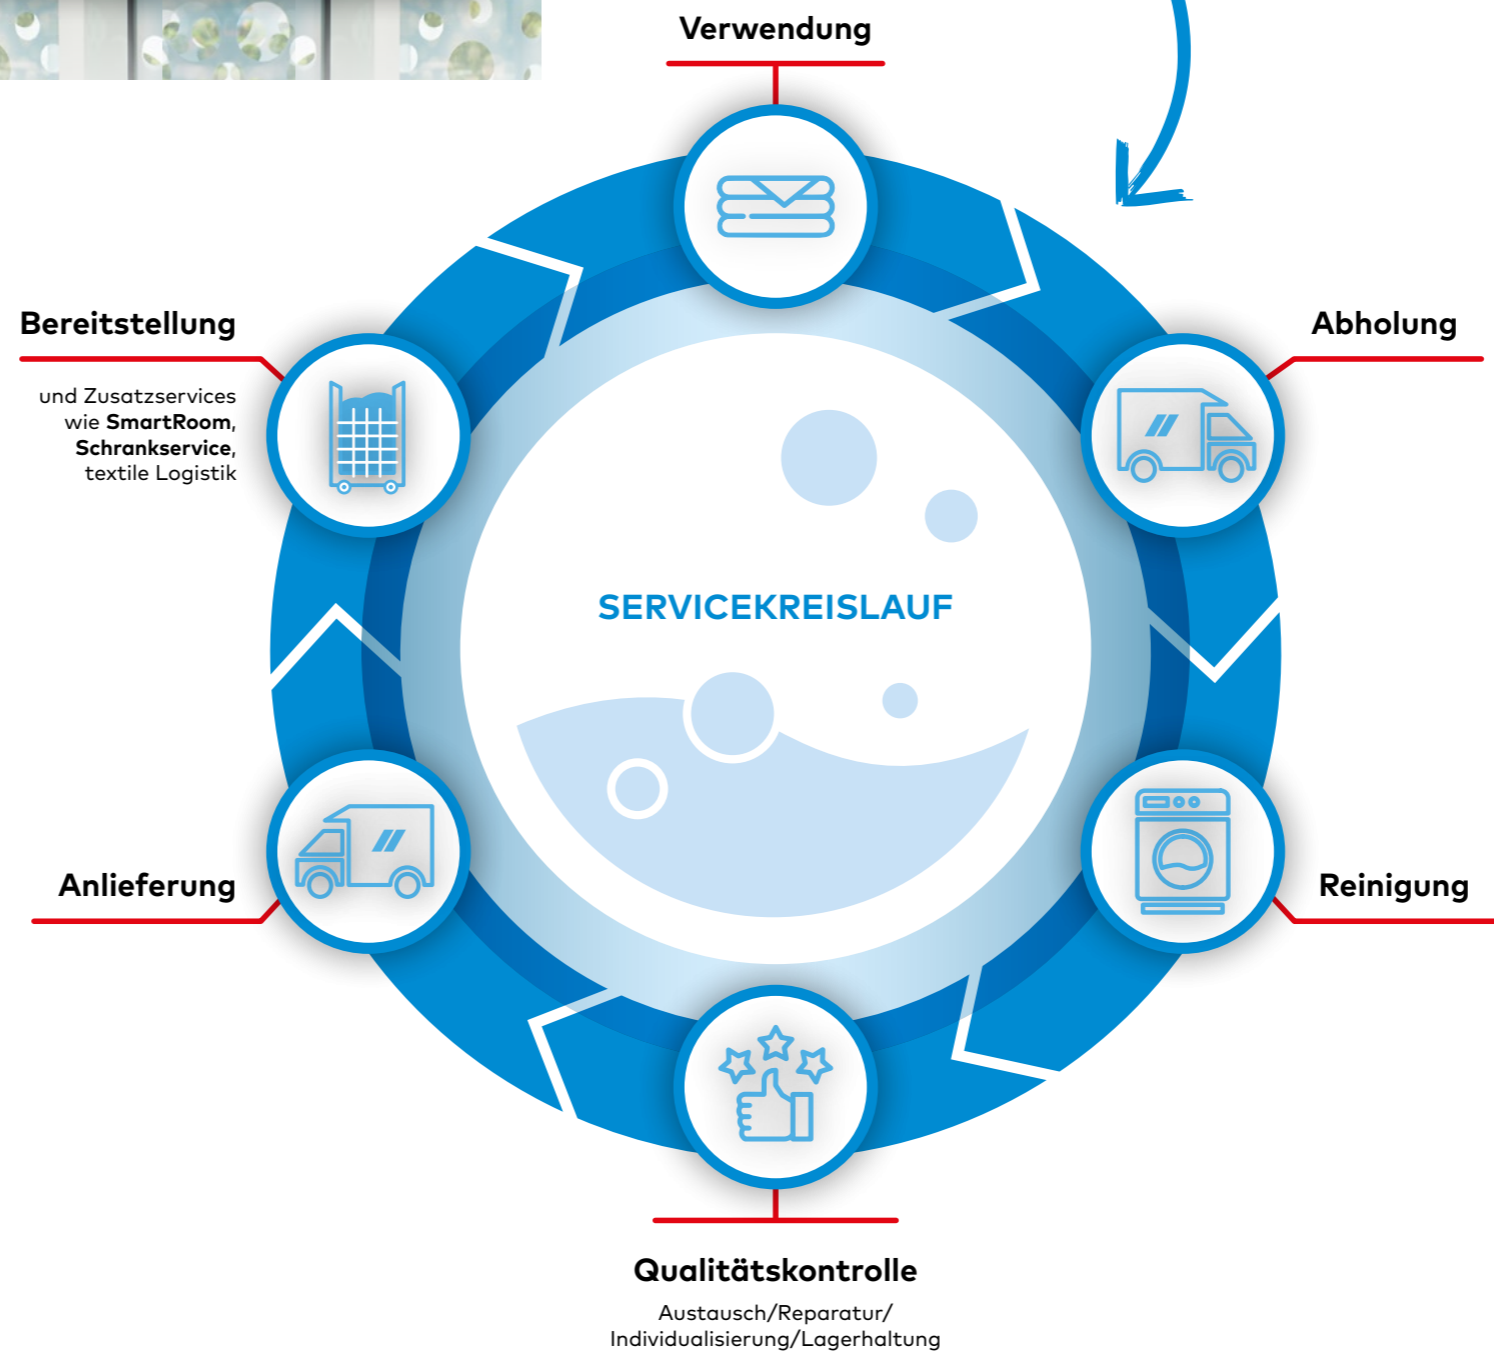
Verwendung

Bereitstellung

und Zusatzservices wie **SmartRoom**, **Schrankservice**, textile Logistik

Abholung

SERVICEKREISLAUF

Anlieferung

Reinigung

Qualitätskontrolle

Austausch/Reparatur/ Individualisierung/Lagerhaltung